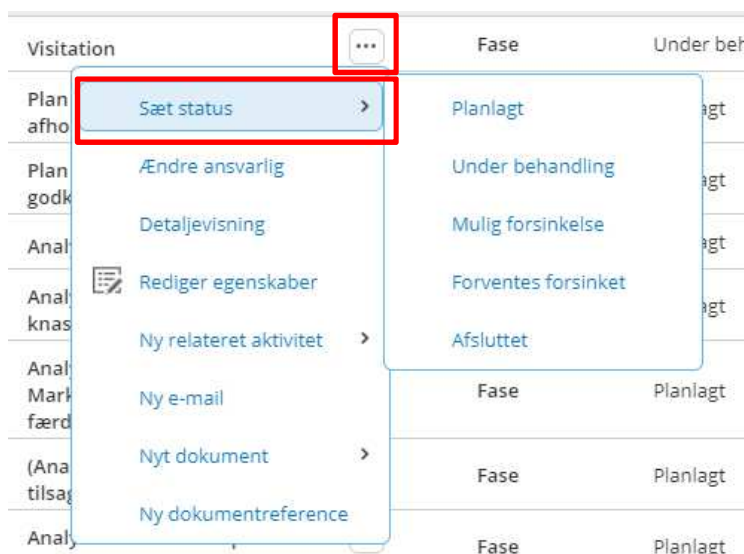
Visitation ··· Fase Under beh

Plan afho

Plan godk

Anal

Anal knas

Anal Mark færd

(Ana tilsag

Anal

Sæt status
Ændre ansvarlig
Detaljevisning
Rediger egenskaber
Ny relateret aktivitet
Ny e-mail
Nyt dokument
Ny dokumentreference

Planlagt
Under behandling
Mulig forsinkelse
Forventes forsinket
Afsluttet

agt
agt
agt
agt

Fase Planlagt
Fase Planlagt
Fase Planlagt